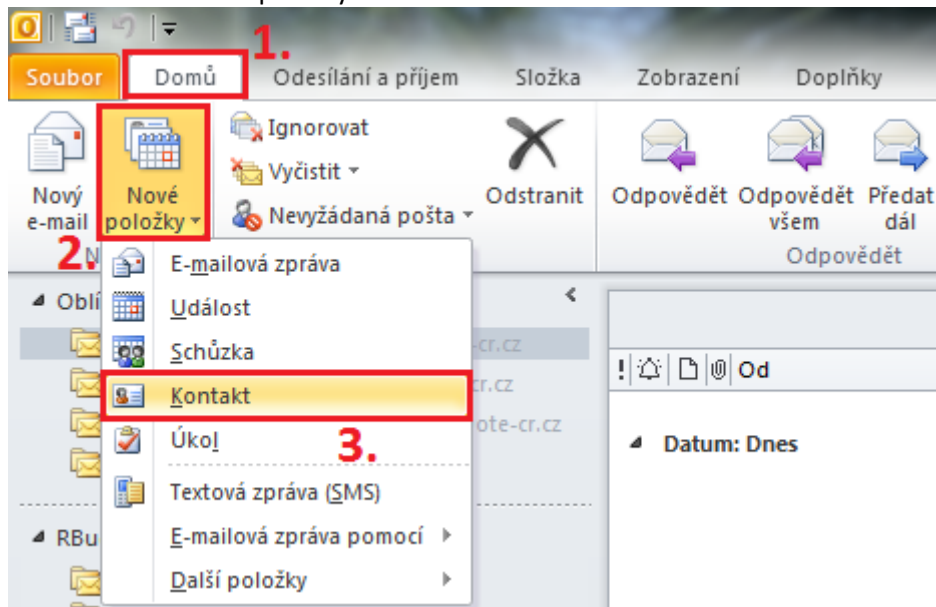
1.
Soubor
Domů
Odesílání a příjem
Složka
Zobrazení
Doplňky

Nový e-mail
Nové položky
2.
Ignorovat
Vyčistit
Nevyžádaná pošta
Odstranit
Odpovědět
Odpovědět všem
Předat dál
Odpovědět

E-mailová zpráva
Událost
Schůzka
Kontakt
Úkol
3.
Textová zpráva (SMS)
E-mailová zpráva pomocí
Další položky

Oblí
-cr.cz
cr.cz
ote-cr.cz
RBu

Od
Datum: Dnes